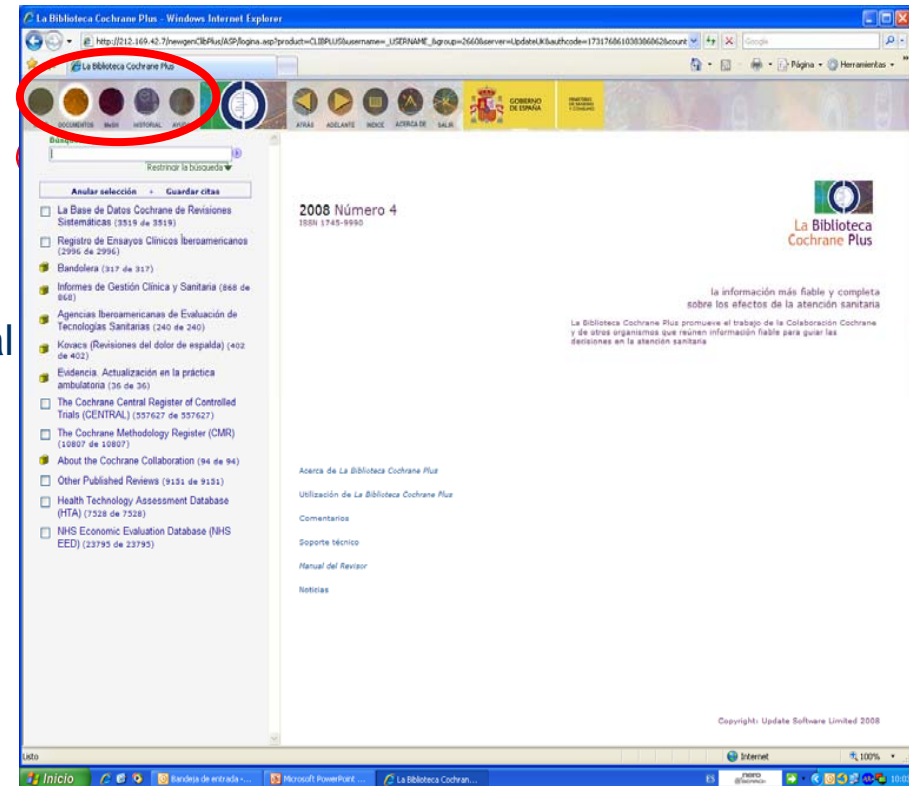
La Biblioteca Cochrane Plus - Windows Internet Explorer

http://212.169.42.7/newgenClibPlus/ASP/logina.asp?product=CLIBPLUS&username=_USERNAME_&group=2660&server=UpdateUK&authcode=17317686103838606&count

Google

La Biblioteca Cochrane Plus

Página · Herramientas ·

DOCUMENTOS BUSCAR HISTORIAL AYUDA

ATRÁS ADELANTE ÍNDICE ACERCA DE SALIR

GOBIERNO DE ESPAÑA

MINISTERIO DE SANIDAD Y CONSUMO

Búsqueda

Restringir la búsqueda

Anular selección · Guardar citas

La Base de Datos Cochrane de Revisiones Sistemáticas (3519 de 3519)

Registro de Ensayos Clínicos Iberoamericanos (2996 de 2996)

Bandolera (317 de 317)

Informes de Gestión Clínica y Sanitaria (868 de 868)

Agencias Iberoamericanas de Evaluación de Tecnologías Sanitarias (240 de 240)

Kovacs (Revisiones del dolor de espalda) (402 de 402)

Evidencia. Actualización en la práctica ambulatoria (36 de 36)

The Cochrane Central Register of Controlled Trials (CENTRAL) (557627 de 557627)

The Cochrane Methodology Register (CMR) (10807 de 10807)

About the Cochrane Collaboration (94 de 94)

Other Published Reviews (9131 de 9131)

Health Technology Assessment Database (HTA) (7528 de 7528)

NHS Economic Evaluation Database (NHS EED) (23795 de 23795)

2008 Número 4
ISSN 1745-9990

La Biblioteca Cochrane Plus

la información más fiable y completa sobre los efectos de la atención sanitaria

La Biblioteca Cochrane Plus promueve el trabajo de la Colaboración Cochrane y de otros organismos que reúnen información fiable para guiar las decisiones en la atención sanitaria

Acerca de La Biblioteca Cochrane Plus

Utilización de La Biblioteca Cochrane Plus

Comentarios

Soporte técnico

Manual del Revisor

Noticias

Copyright: Update Software Limited 2008

Listo

Internet

100%

Inicio

Bandeja de entrada -...

Microsoft PowerPoint ...

La Biblioteca Cochran...

ES

10:03